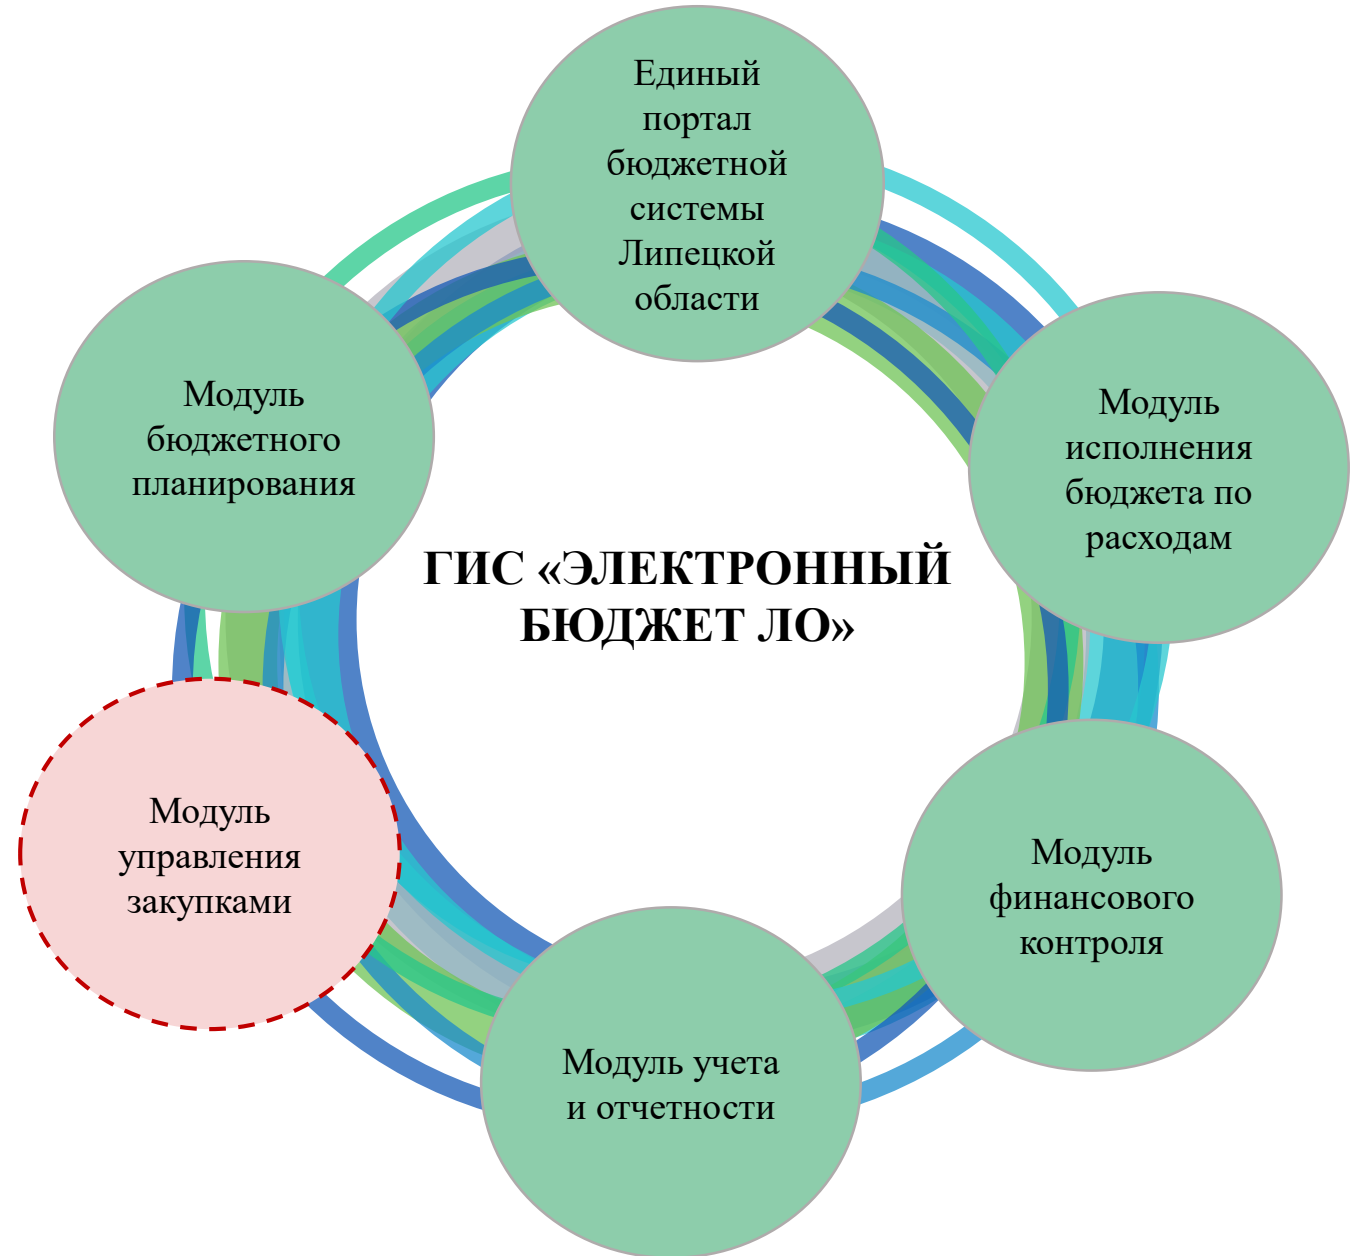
Единый портал бюджетной системы Липецкой области

Модуль исполнения бюджета по расходам

Модуль финансового контроля

Модуль учета и отчетности

Модуль управления закупками

Модуль бюджетного планирования

ГИС «ЭЛЕКТРОННЫЙ БЮДЖЕТ ЛО»